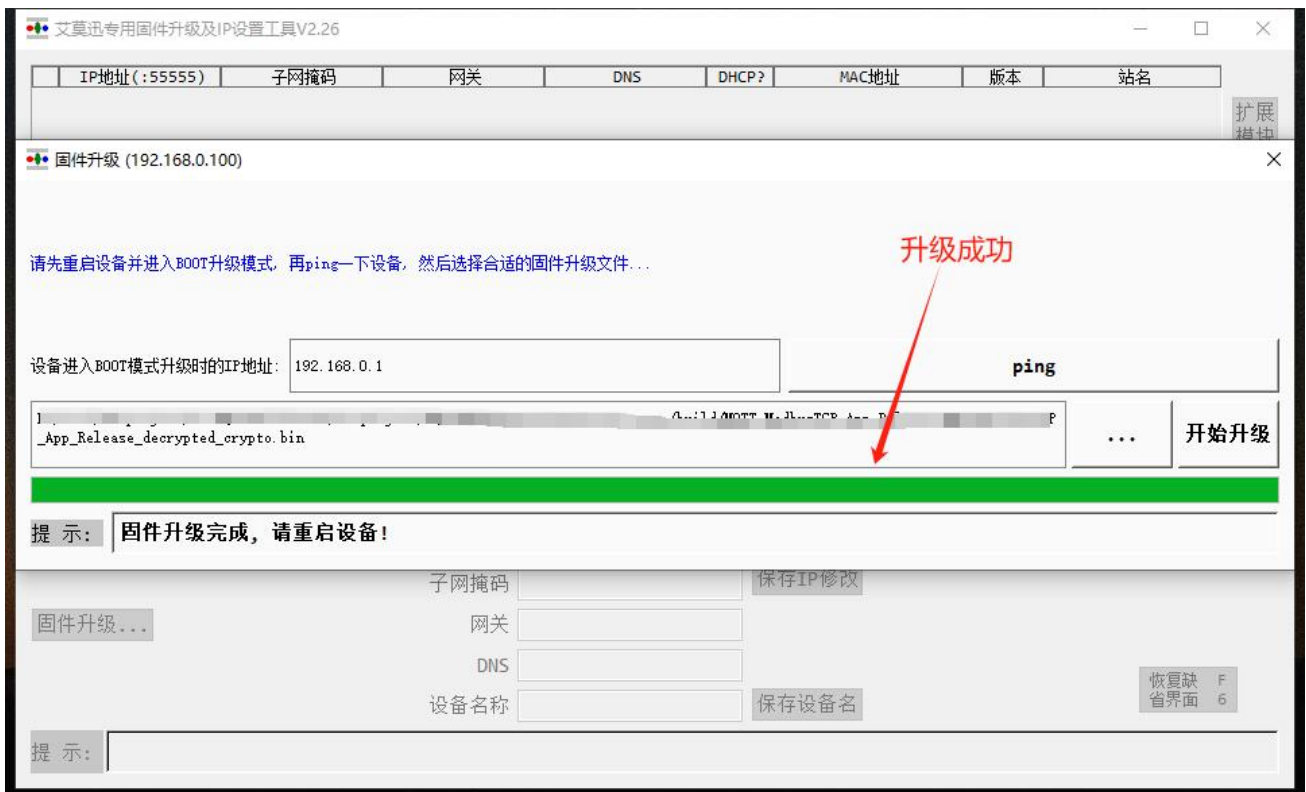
艾莫迅专用固件升级及IP设置工具V2.26

| | IP地址(:55555) | 子网掩码 | 网关 | DNS | DHCP? | MAC地址 | 版本 | 站名 |
|---|---|---|---|---|---|---|---|---|

扩展模块

固件升级 (192.168.0.100)

请先重启设备并进入BOOT升级模式, 再ping一下设备, 然后选择合适的固件升级文件...

升级成功

设备进入BOOT模式升级时的IP地址: 192.168.0.1

ping

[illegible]/build/MQTT_Modbus-TCP_App_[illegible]P _App_Release_decrypted_crypto.bin

...

开始升级

提 示: 固件升级完成, 请重启设备!

子网掩码

保存IP修改

固件升级...

网关

DNS

恢复缺省界面 F6

设备名称

保存设备名

提 示: